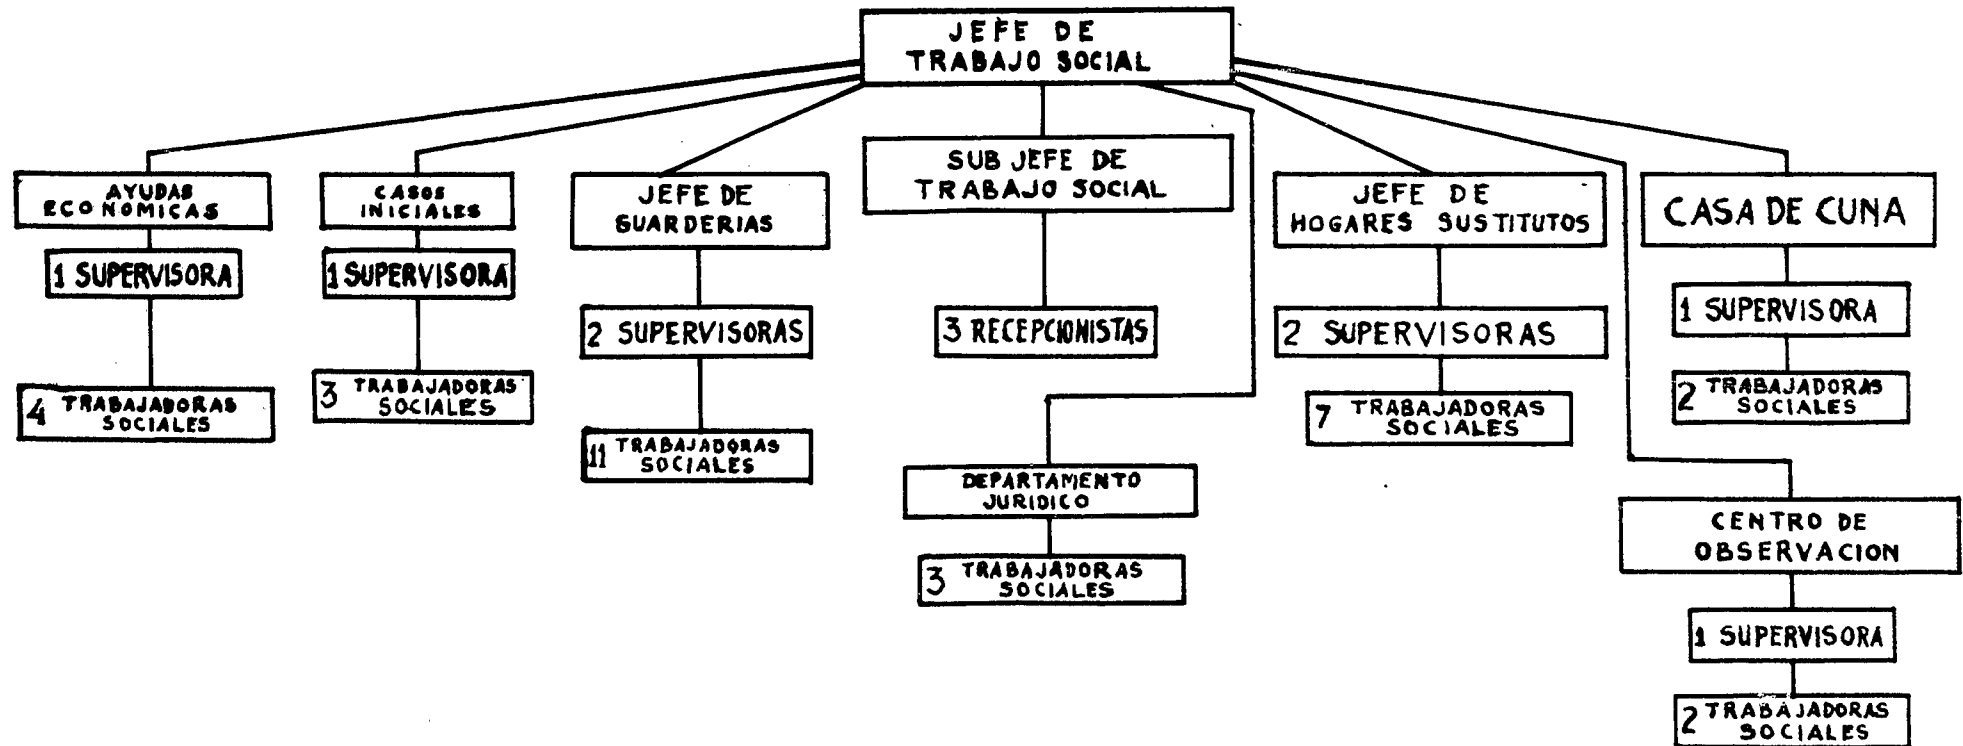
JEFE DE TRABAJO SOCIAL

AYUDAS ECONOMICAS

1 SUPERVISORA

4 TRABAJADORAS SOCIALES

CASOS INICIALES

1 SUPERVISORA

3 TRABAJADORAS SOCIALES

JEFE DE GUARDERIAS

2 SUPERVISORAS

11 TRABAJADORAS SOCIALES

SUB JEFE DE TRABAJO SOCIAL

3 RECEPCIONISTAS

DEPARTAMENTO JURIDICO

3 TRABAJADORAS SOCIALES

JEFE DE HOGARES SUSTITUTOS

2 SUPERVISORAS

7 TRABAJADORAS SOCIALES

CASA DE CUNA

1 SUPERVISORA

2 TRABAJADORAS SOCIALES

CENTRO DE OBSERVACION

1 SUPERVISORA

2 TRABAJADORAS SOCIALES